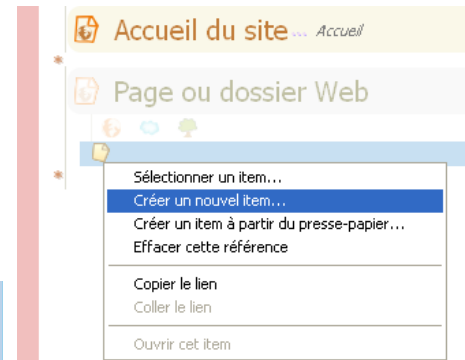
Accueil du site ... Accueil

Page ou dossier Web

Sélectionner un item...
Créer un nouvel item...
Créer un item à partir du presse-papier...
Effacer cette référence

Copier le lien
Coller le lien

Ouvrir cet item